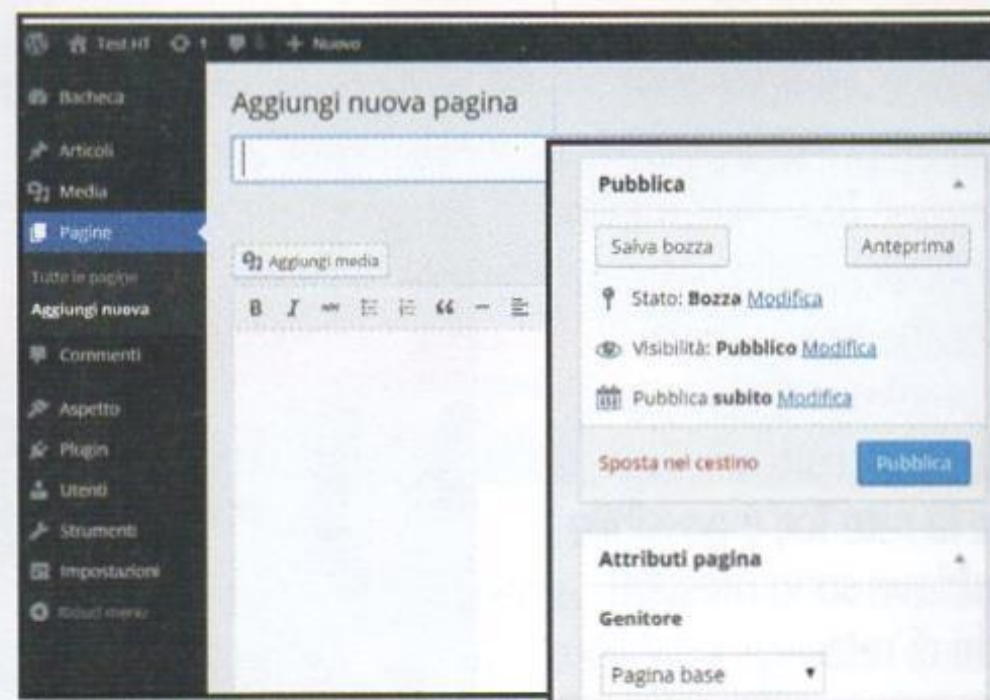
Test HT 1 + Nuovo

Bacheca

Articoli

Media

Pagine

Tutte le pagine

Aggiungi nuova

Commenti

Aspetto

Plugin

Utenti

Strumenti

Impostazioni

Riduci menu

Aggiungi nuova pagina

Aggiungi media

B I

Pubblica

Salva bozza

Anteprima

Stato: **Bozza** Modifica

Visibilità: **Pubblico** Modifica

Pubblica **subito** Modifica

Sposta nel cestino

Pubblica

Attributi pagina

Genitore

Pagina base